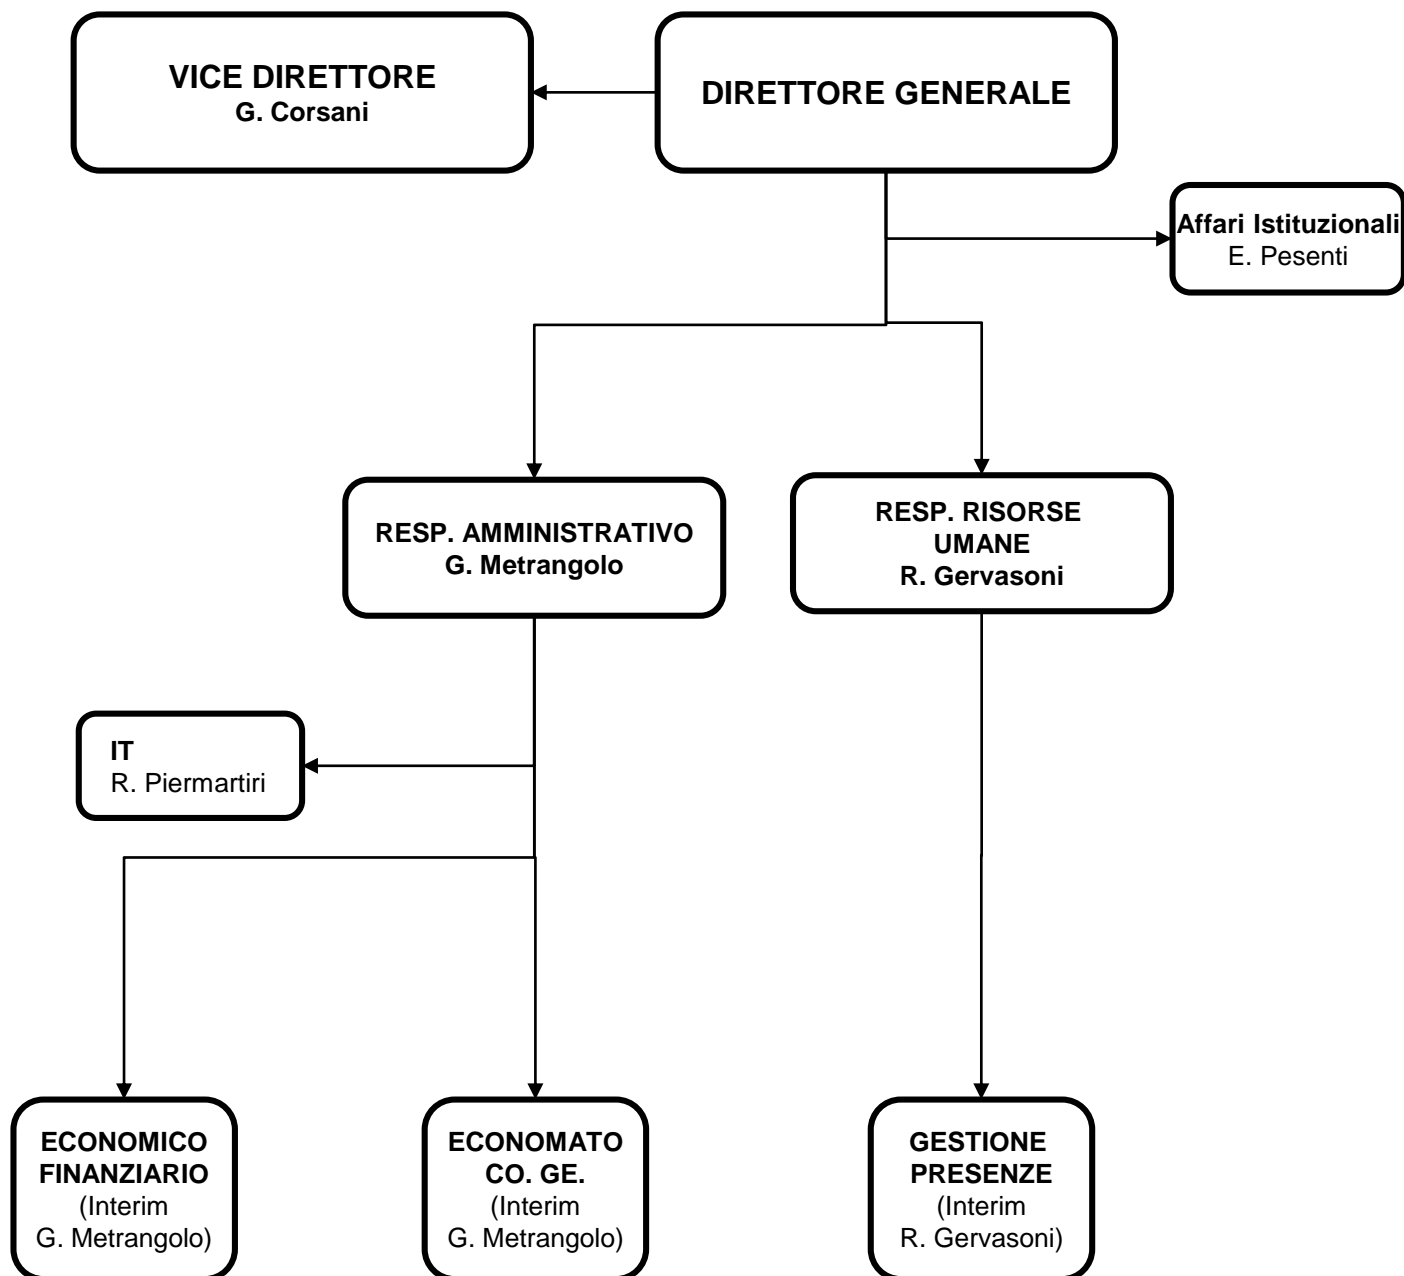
VICE DIRETTORE
G. Corsani

DIRETTORE GENERALE

Affari Istituzionali
E. Pesenti

RESP. AMMINISTRATIVO
G. Metrangolo

RESP. RISORSE UMANE
R. Gervasoni

IT
R. Piermartiri

ECONOMICO FINANZIARIO
(Interim G. Metrangolo)

ECONOMATO CO. GE.
(Interim G. Metrangolo)

GESTIONE PRESENZE
(Interim R. Gervasoni)